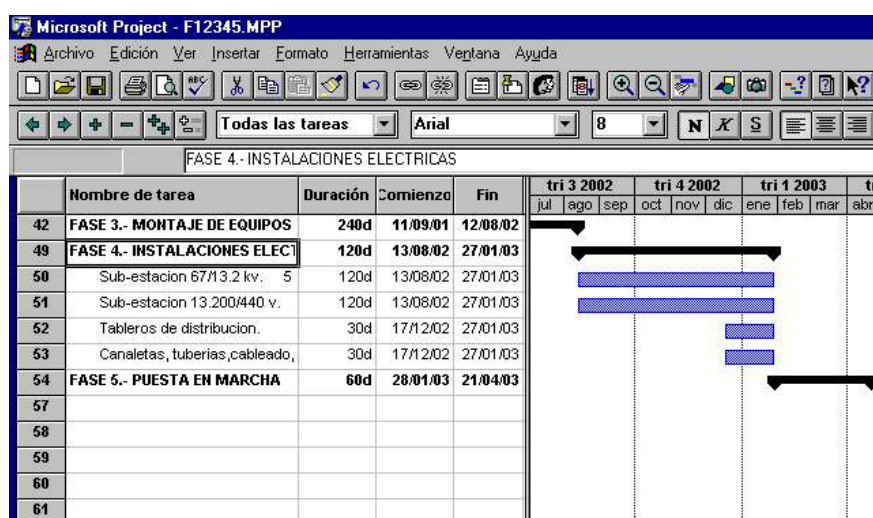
Microsoft Project - F12345.MPP

Archivo Edición Ver Insertar Formato Herramientas Ventana Ayuda

Todas las tareas Arial 8 N K S

FASE 4.- INSTALACIONES ELECTRICAS

| | Nombre de tarea | Duración | Comienzo | Fin |
|---|---|---|---|---|
| 42 | FASE 3.- MONTAJE DE EQUIPOS | 240d | 11/09/01 | 12/08/02 |
| 49 | FASE 4.- INSTALACIONES ELECT | 120d | 13/08/02 | 27/01/03 |
| 50 | Sub-estacion 67/13.2 kv. 5 | 120d | 13/08/02 | 27/01/03 |
| 51 | Sub-estacion 13.200/440 v. | 120d | 13/08/02 | 27/01/03 |
| 52 | Tableros de distribucion. | 30d | 17/12/02 | 27/01/03 |
| 53 | Canaletas, tuberias,cableado, | 30d | 17/12/02 | 27/01/03 |
| 54 | FASE 5.- PUESTA EN MARCHA | 60d | 28/01/03 | 21/04/03 |
| 57 | | | | |
| 58 | | | | |
| 59 | | | | |
| 60 | | | | |
| 61 | | | | |

tri 3 2002 tri 4 2002 tri 1 2003 t
jul ago sep oct nov dic ene feb mar abr